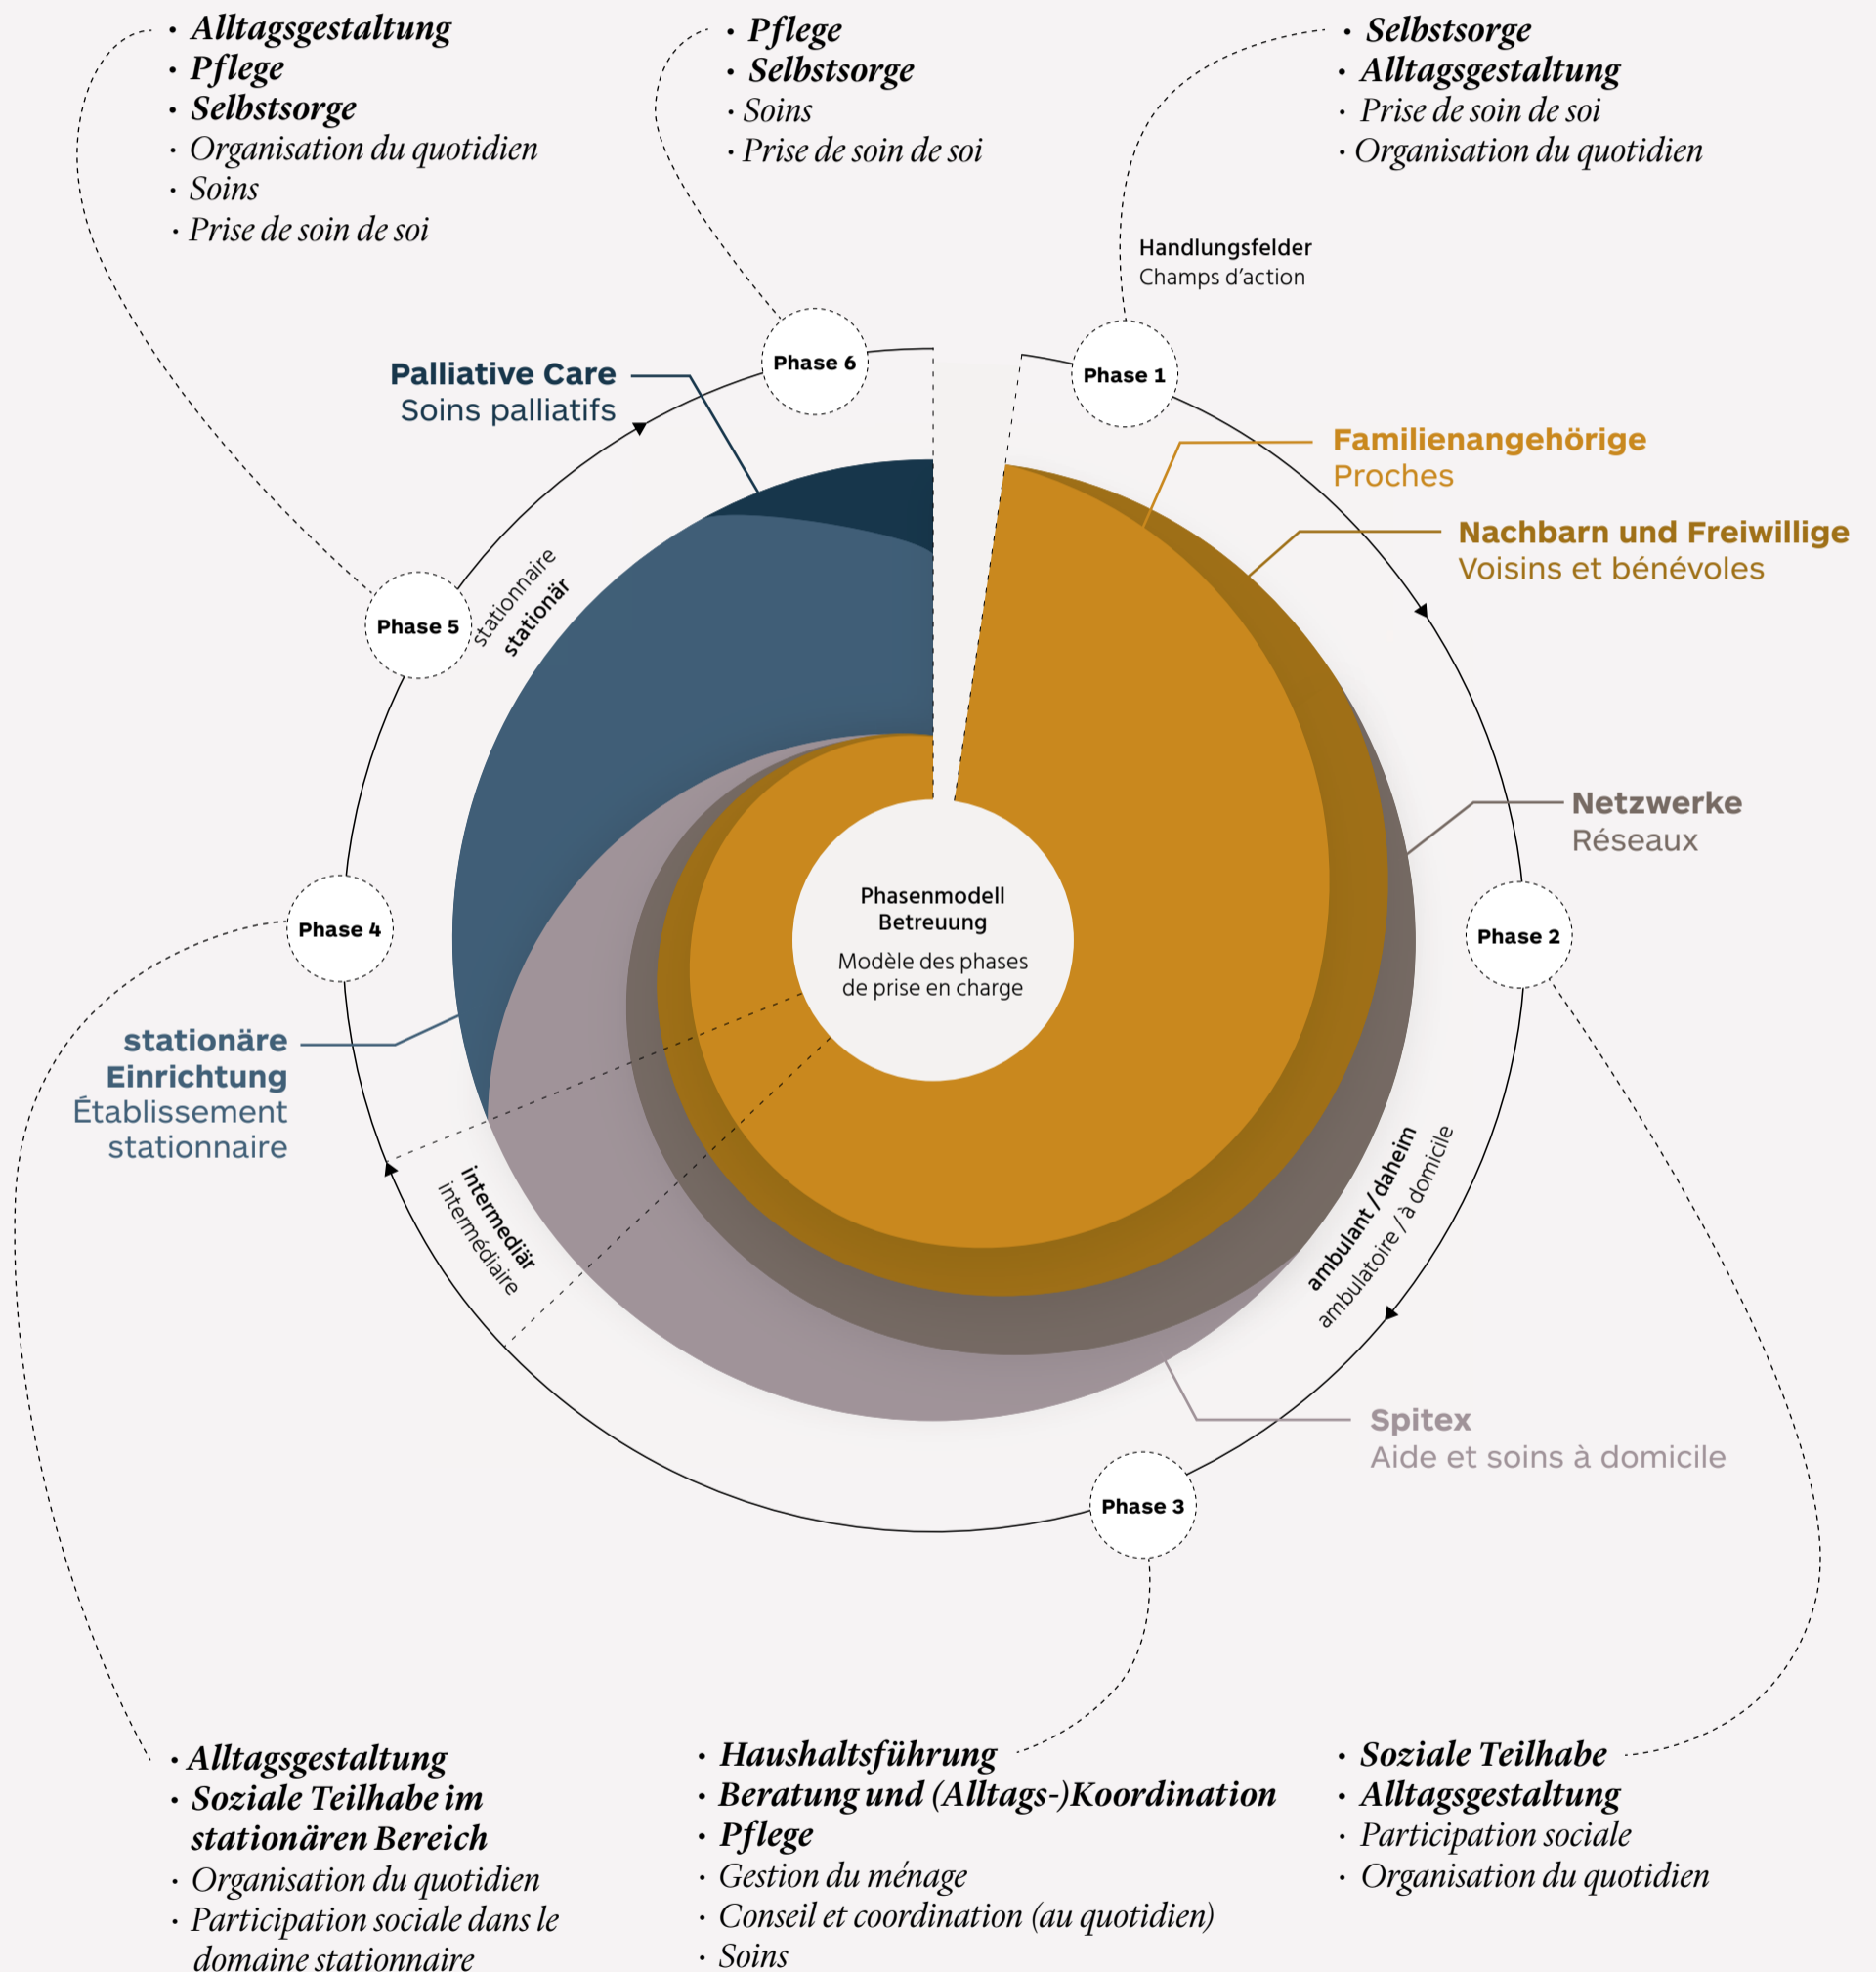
· Alltagsgestaltung
· Pflege
· Selbstsorge
· Organisation du quotidien
· Soins
· Prise de soin de soi

· Pflege
· Selbstsorge
· Soins
· Prise de soin de soi

· Selbstsorge
· Alltagsgestaltung
· Prise de soin de soi
· Organisation du quotidien

Handlungsfelder
Champs d'action

Phase 6

Phase 1

Palliative Care
Soins palliatifs

Familienangehörige
Proches

Nachbarn und Freiwillige
Voisins et bénévoles

Phase 5

stationnaire
stationär

Netzwerke
Réseaux

Phasenmodell Betreuung

Modèle des phases de prise en charge

Phase 4

Phase 2

stationäre Einrichtung
Établissement stationnaire

intermediär
intermédiaire

ambulant / daheim
ambulatoire / à domicile

Spitex
Aide et soins à domicile

Phase 3

· Alltagsgestaltung
· Soziale Teilhabe im stationären Bereich
· Organisation du quotidien
· Participation sociale dans le domaine stationnaire

· Haushaltsführung
· Beratung und (Alltags-)Koordination
· Pflege
· Gestion du ménage
· Conseil et coordination (au quotidien)
· Soins

· Soziale Teilhabe
· Alltagsgestaltung
· Participation sociale
· Organisation du quotidien